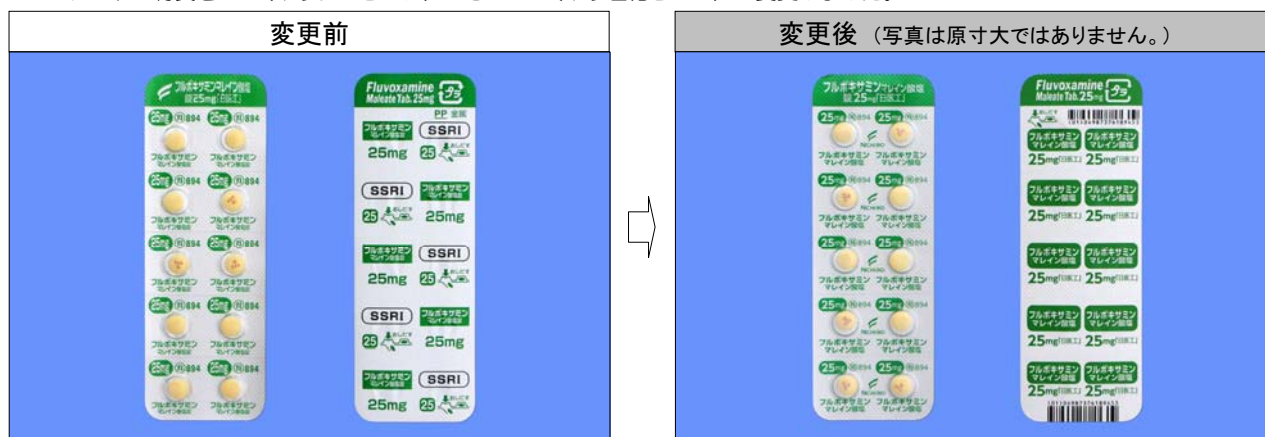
| 変更前 | 変更後 (写真は原寸大ではありません。) |
|---|---|

フルボキサミンマレイン酸塩錠25mg「日医工」
25mg Ⓝ894 25mg Ⓝ894
フルボキサミン マレイン酸塩 フルボキサミン マレイン酸塩
25mg Ⓝ894 25mg Ⓝ894
フルボキサミン マレイン酸塩 フルボキサミン マレイン酸塩
25mg Ⓝ894 25mg Ⓝ894
フルボキサミン マレイン酸塩 フルボキサミン マレイン酸塩
25mg Ⓝ894 25mg Ⓝ894
フルボキサミン マレイン酸塩 フルボキサミン マレイン酸塩
25mg Ⓝ894 25mg Ⓝ894
フルボキサミン マレイン酸塩 フルボキサミン マレイン酸塩

Fluvoxamine Maleate Tab. 25mg
PP 全面
フルボキサミン マレイン酸塩 SSRI
25mg 25
SSRI フルボキサミン マレイン酸塩
25 25mg
フルボキサミン マレイン酸塩 SSRI
25mg 25
SSRI フルボキサミン マレイン酸塩
25 25mg
フルボキサミン マレイン酸塩 SSRI
25mg 25

フルボキサミンマレイン酸塩錠25mg「日医工」
25mg Ⓝ894 25mg Ⓝ894
NICHIIKO
フルボキサミン マレイン酸塩 フルボキサミン マレイン酸塩
25mg Ⓝ894 25mg Ⓝ894
NICHIIKO
フルボキサミン マレイン酸塩 フルボキサミン マレイン酸塩
25mg Ⓝ894 25mg Ⓝ894
NICHIIKO
フルボキサミン マレイン酸塩 フルボキサミン マレイン酸塩
25mg Ⓝ894 25mg Ⓝ894
NICHIIKO
フルボキサミン マレイン酸塩 フルボキサミン マレイン酸塩
25mg Ⓝ894 25mg Ⓝ894
NICHIIKO
フルボキサミン マレイン酸塩 フルボキサミン マレイン酸塩

Fluvoxamine Maleate Tab. 25mg
フルボキサミン マレイン酸塩 フルボキサミン マレイン酸塩
25mg「日医工」 25mg「日医工」
フルボキサミン マレイン酸塩 フルボキサミン マレイン酸塩
25mg「日医工」 25mg「日医工」
フルボキサミン マレイン酸塩 フルボキサミン マレイン酸塩
25mg「日医工」 25mg「日医工」
フルボキサミン マレイン酸塩 フルボキサミン マレイン酸塩
25mg「日医工」 25mg「日医工」
フルボキサミン マレイン酸塩 フルボキサミン マレイン酸塩
25mg「日医工」 25mg「日医工」